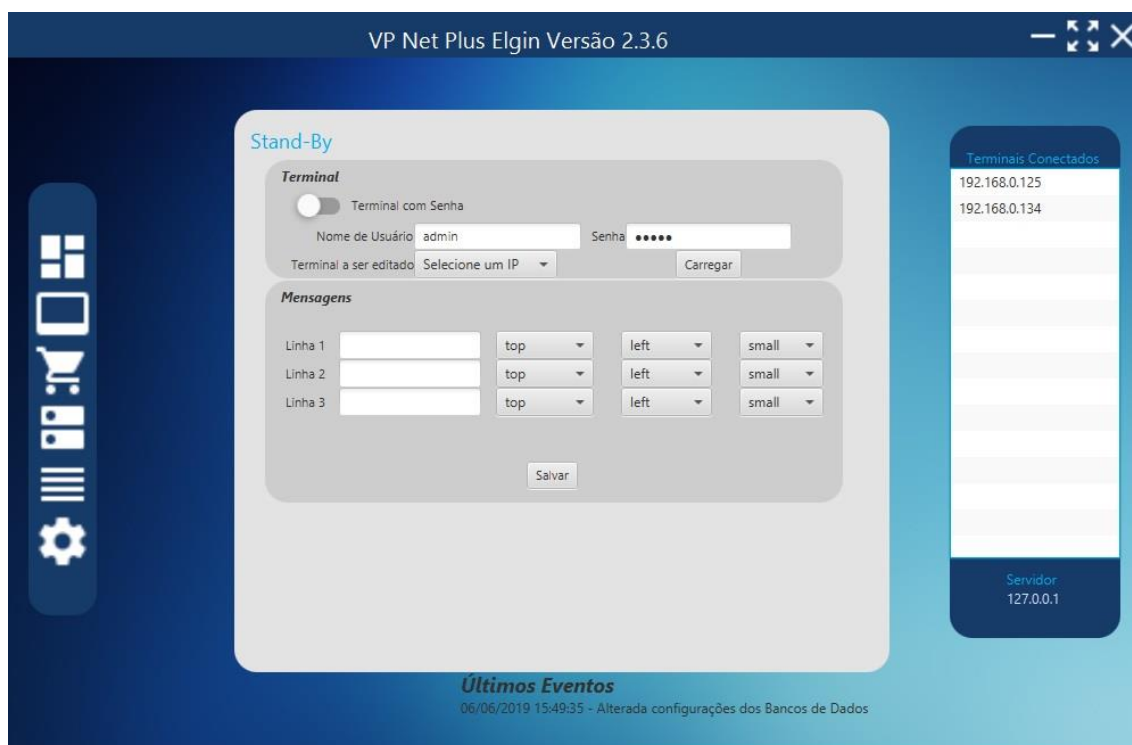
VP Net Plus Elgin Versão 2.3.6

Stand-By

Terminal

Terminal com Senha

Nome de Usuário admin

Senha •••••

Terminal a ser editado Selecione um IP

Carregar

Mensagens

| Linha 1 | | top | left | small |
|---|---|---|---|---|
| Linha 2 | | top | left | small |
| Linha 3 | | top | left | small |

Salvar

Terminais Conectados

192.168.0.125

192.168.0.134

Servidor

127.0.0.1

Últimos Eventos

06/06/2019 15:49:35 - Alterada configurações dos Bancos de Dados